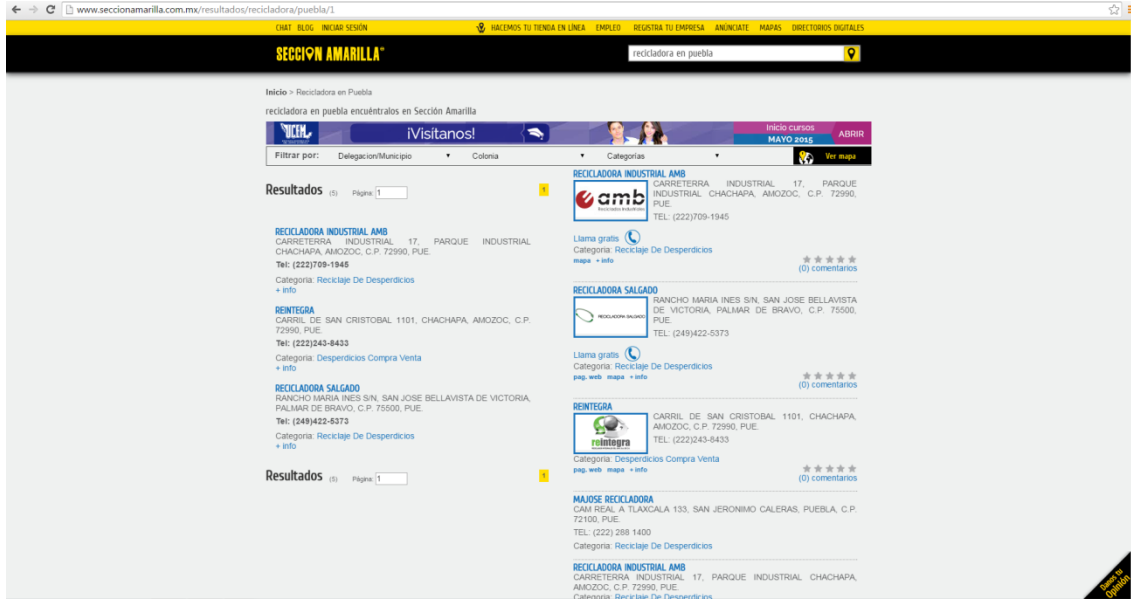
www.seccionamarilla.com.mx/resultados/recicladora/puebla/1

CHAT BLOG INICIAR SESIÓN HACEMOS TU TIENDA EN LÍNEA EMPLEO REGISTRA TU EMPRESA ANÚNCIATE MAPAS DIRECTORIOS DIGITALES

SECCIÓN AMARILLA®

recicladora en puebla

Inicio > Recicladora en Puebla

recicladora en puebla encuéntralos en Sección Amarilla

ICEL ¡Visitanos! Inicio cursos MAYO 2015 ABRIR

Filtrar por: Delegacion/Municipio Colonia Categorías Ver mapa

Resultados (5) Página: 1

RECICLADORA INDUSTRIAL AMB
CARRETERRA INDUSTRIAL 17, PARQUE INDUSTRIAL CHACHAPA, AMOZOC, C.P. 72990, PUE.
Tel: (222)709-1945
Categoria: Reciclaje De Desperdicios
+ info

REINTEGRA
CARRIL DE SAN CRISTOBAL 1101, CHACHAPA, AMOZOC, C.P. 72990, PUE.
Tel: (222)243-8433
Categoria: Desperdicios Compra Venta
+ info

RECICLADORA SALGADO
RANCHO MARIA INES S/N, SAN JOSE BELLAVISTA DE VICTORIA, PALMAR DE BRAVO, C.P. 75500, PUE.
Tel: (249)422-5373
Categoria: Reciclaje De Desperdicios
+ info

Resultados (5) Página: 1

RECICLADORA INDUSTRIAL AMB
amb Recicladora Industrial
CARRETERRA INDUSTRIAL 17, PARQUE INDUSTRIAL CHACHAPA, AMOZOC, C.P. 72990, PUE.
TEL: (222)709-1945
Llama gratis
Categoria: Reciclaje De Desperdicios
mapa + info
(0) comentarios

RECICLADORA SALGADO
RECICLADORA SALGADO
RANCHO MARIA INES S/N, SAN JOSE BELLAVISTA DE VICTORIA, PALMAR DE BRAVO, C.P. 75500, PUE.
TEL: (249)422-5373
Llama gratis
Categoria: Reciclaje De Desperdicios
pag. web mapa + info
(0) comentarios

REINTEGRA
reintegra
CARRIL DE SAN CRISTOBAL 1101, CHACHAPA, AMOZOC, C.P. 72990, PUE.
TEL: (222)243-8433
Categoria: Desperdicios Compra Venta
pag. web mapa + info
(0) comentarios

MAJOSE RECICLADORA
CAM REAL A TLAXCALA 133, SAN JERONIMO CALERAS, PUEBLA, C.P. 72100, PUE.
TEL: (222) 288 1400
Categoria: Reciclaje De Desperdicios

RECICLADORA INDUSTRIAL AMB
CARRETERRA INDUSTRIAL 17, PARQUE INDUSTRIAL CHACHAPA, AMOZOC, C.P. 72990, PUE.
Categoria: Reciclaje De Desperdicios

Danos tu Opinión